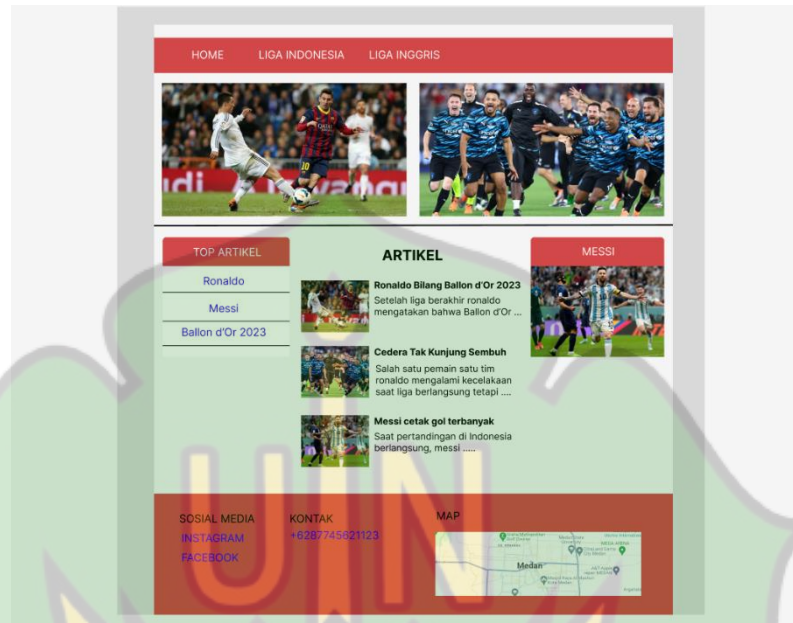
HOME LIGA INDONESIA LIGA INGGRIS

TOP ARTIKEL

Ronaldo

Messi

Ballon d'Or 2023

ARTIKEL

Ronaldo Bilang Ballon d'Or 2023

Setelah liga berakhir ronaldo mengatakan bahwa Ballon d'Or ...

Cedera Tak Kunjung Sembuh

Salah satu pemain satu tim ronaldo mengalami kecelakaan saat liga berlangsung tetapi ....

Messi cetak gol terbanyak

Saat pertandingan di Indonesia berlangsung, messi .....

MESSI

SOSIAL MEDIA

INSTAGRAM

FACEBOOK

KONTAK

+6287745821123

MAP

Medan